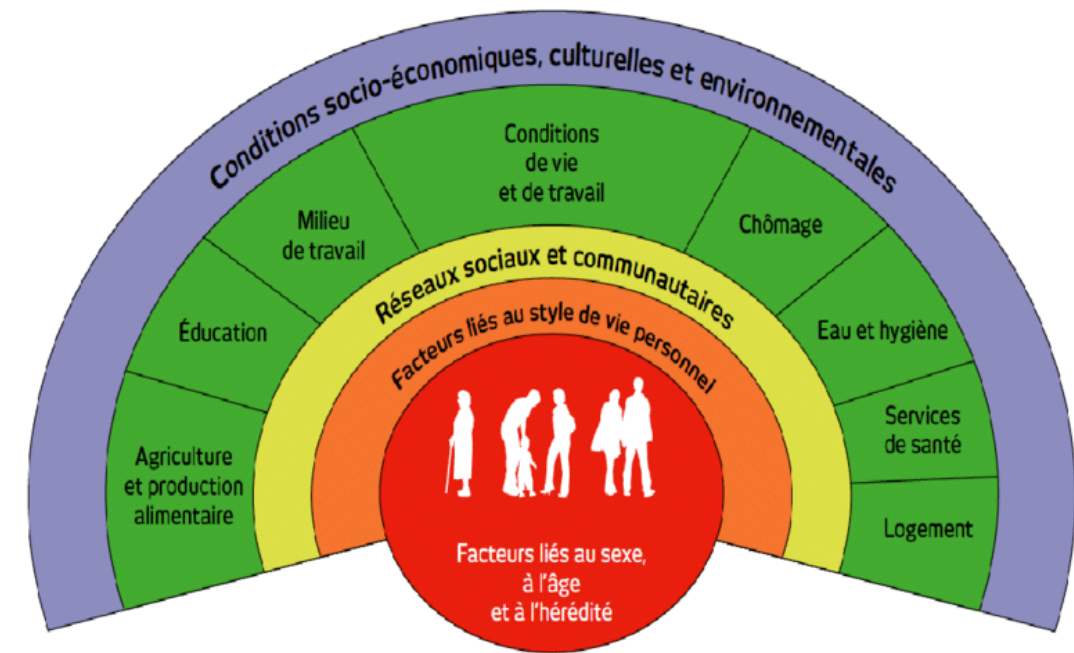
Conditions socio-économiques, culturelles et environnementales

Agriculture et production alimentaire

Éducation

Milieu de travail

Conditions de vie et de travail

Chômage

Eau et hygiène

Services de santé

Logement

Réseaux sociaux et communautaires

Facteurs liés au style de vie personnel

Facteurs liés au sexe, à l'âge et à l'hérédité